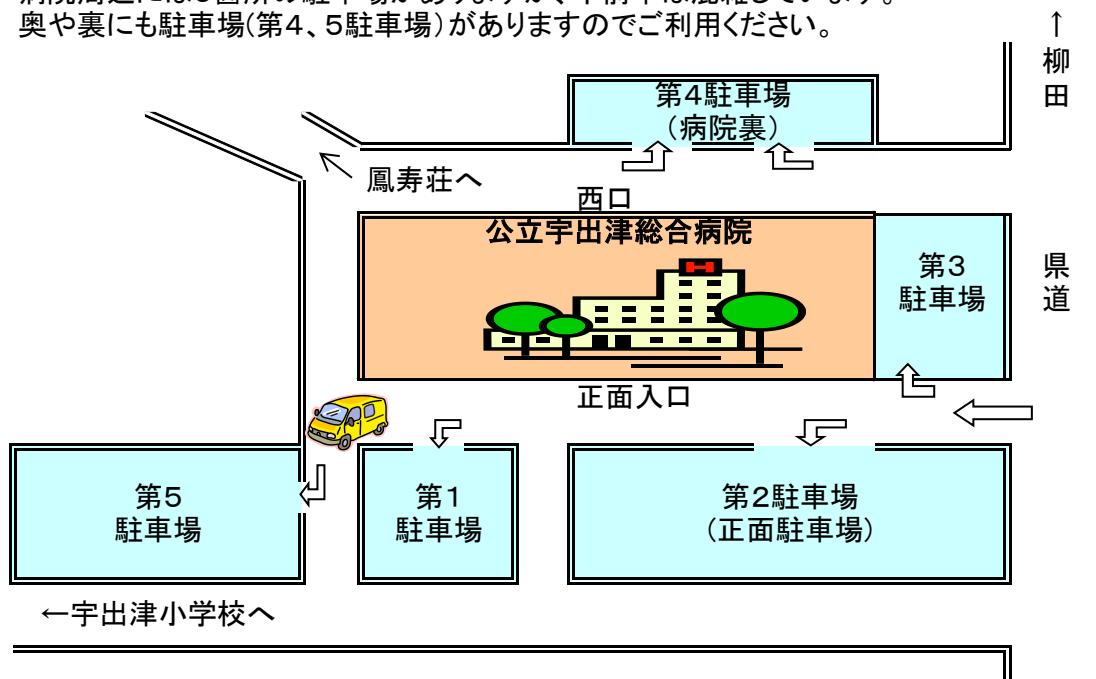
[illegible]
奥や裏にも駐車場(第4、5駐車場)がありますのでご利用ください。

↑
柳田

第4駐車場
(病院裏)

鳳寿荘へ

西口

公立宇出津総合病院

第3
駐車場

県道

正面入口

第5
駐車場

第1
駐車場

第2駐車場
(正面駐車場)

←宇出津小学校へ